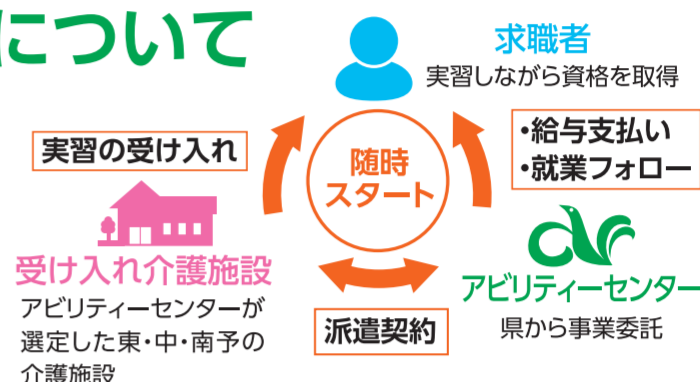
について

求職者
実習しながら資格を取得

・給与支払い
・就業フォロー

実習の受け入れ

随時
スタート

受け入れ介護施設
アビリティーセンターが選定した東・中・南予の介護施設

派遣契約

アビリティーセンター
県から事業委託